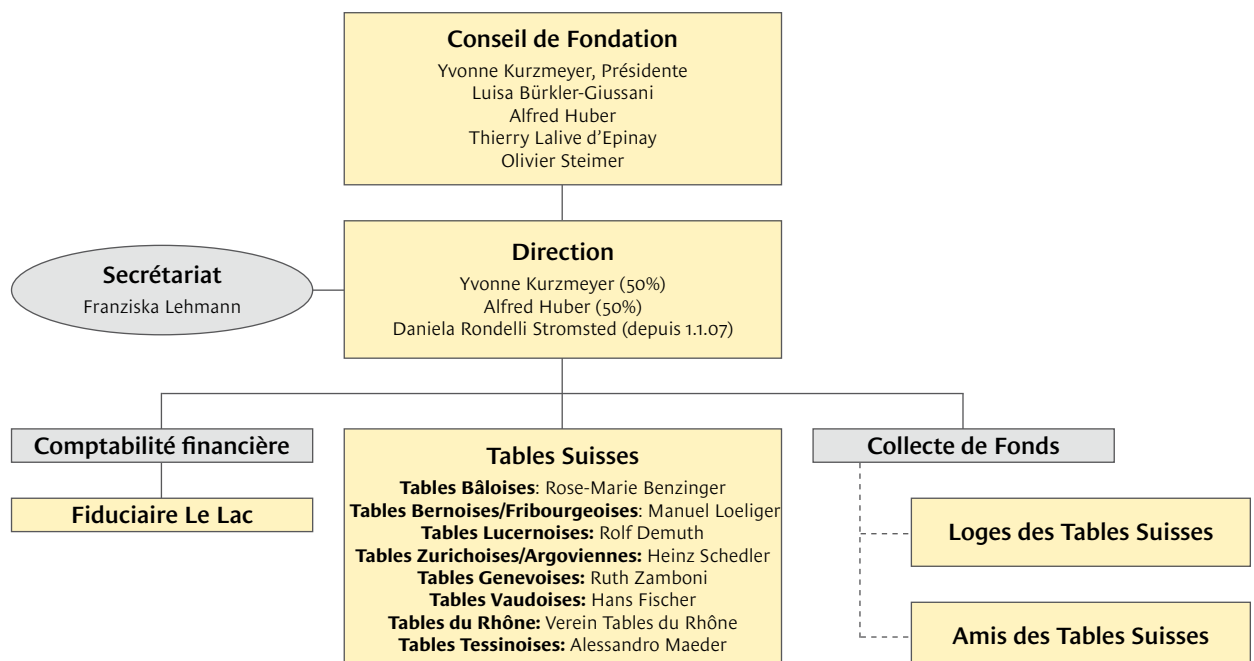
Conseil de Fondation
Yvonne Kurzmeyer, Présidente
Luisa Bürkler-Giussani
Alfred Huber
Thierry Lalive d'Epinay
Olivier Steimer

Direction
Yvonne Kurzmeyer (50%)
Alfred Huber (50%)
Daniela Rondelli Stromsted (depuis 1.1.07)

Secrétariat
Franziska Lehmann

Comptabilité financière

Fiduciaire Le Lac

Tables Suisses
Tables Bâloises: Rose-Marie Benzinger
Tables Bernoises/Fribourgeoises: Manuel Loeliger
Tables Lucernoises: Rolf Demuth
Tables Zurichoises/Argoviennes: Heinz Schedler
Tables Genevoises: Ruth Zamboni
Tables Vaudoises: Hans Fischer
Tables du Rhône: Verein Tables du Rhône
Tables Tessinoises: Alessandro Maeder

Collecte de Fonds

Loges des Tables Suisses

Amis des Tables Suisses